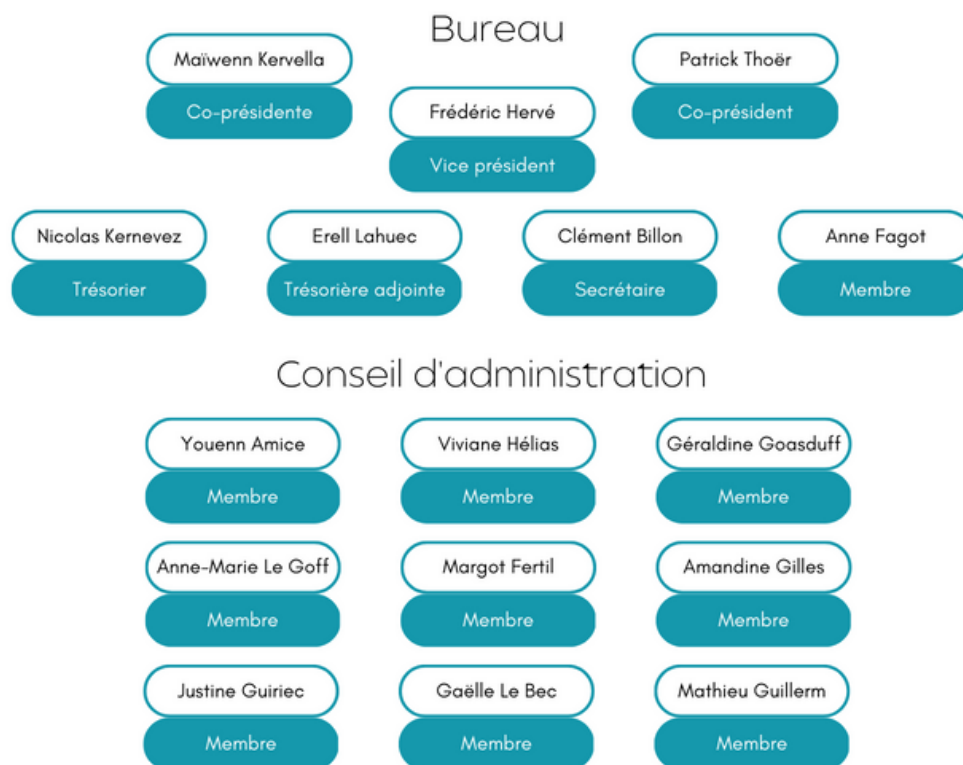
Bureau

Maïwenn Kervella
Co-présidente

Frédéric Hervé
Vice président

Patrick Thoër
Co-président

Nicolas Kernevez
Trésorier

Erell Lahuec
Trésorière adjointe

Clément Billon
Secrétaire

Anne Fagot
Membre

Conseil d'administration

Youenn Amice
Membre

Viviane Hélias
Membre

Géraldine Goasduff
Membre

Anne-Marie Le Goff
Membre

Margot Fertil
Membre

Amandine Gilles
Membre

Justine Guiriec
Membre

Gaëlle Le Bec
Membre

Mathieu Guillerm
Membre